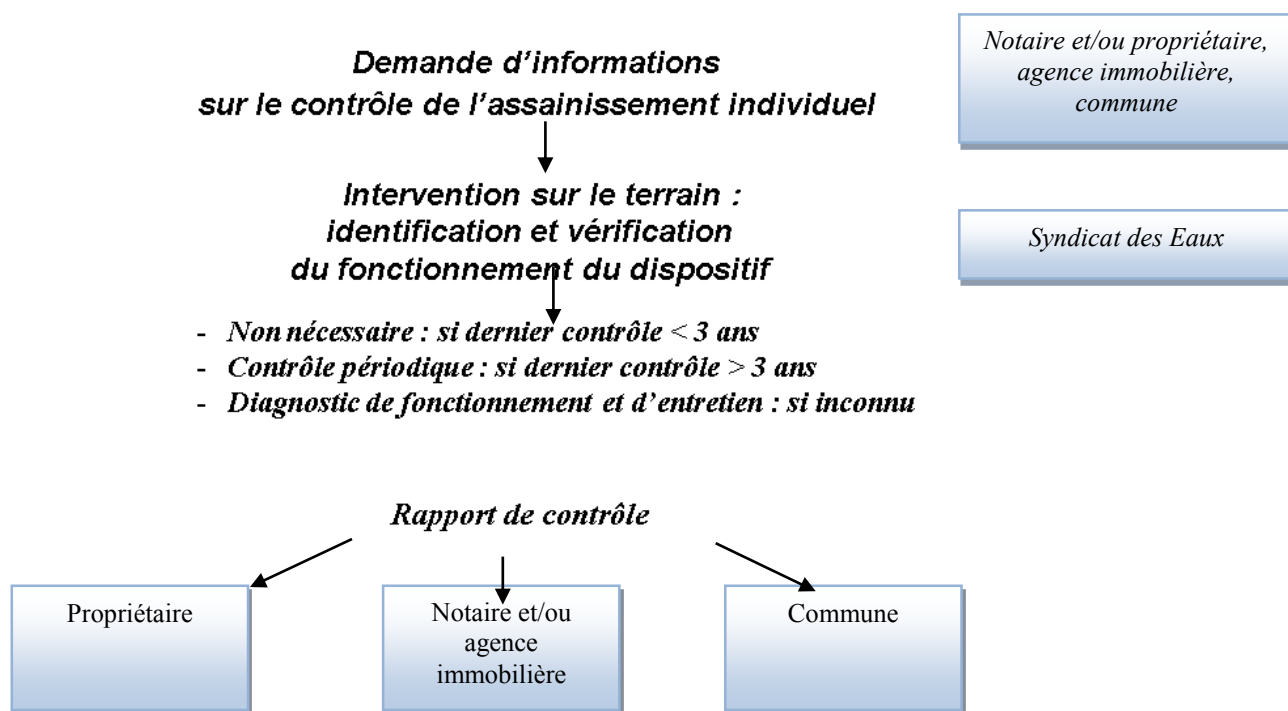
Demande d'informations
sur le contrôle de l'assainissement individuel

Notaire et/ou propriétaire, agence immobilière, commune

Intervention sur le terrain :
identification et vérification
du fonctionnement du dispositif

Syndicat des Eaux

- Non nécessaire : si dernier contrôle < 3 ans
- Contrôle périodique : si dernier contrôle > 3 ans
- Diagnostic de fonctionnement et d'entretien : si inconnu

Rapport de contrôle

Propriétaire

Notaire et/ou agence immobilière

Commune